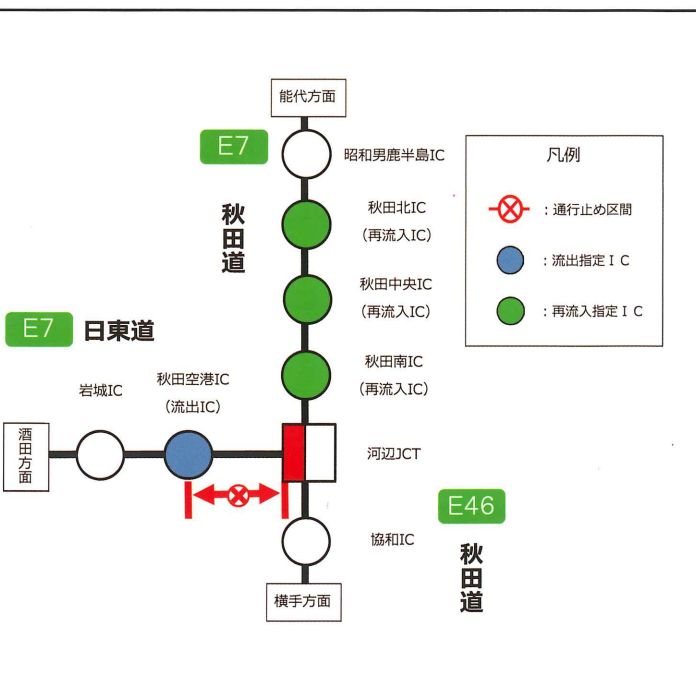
能代方面

E7

秋田道

昭和男鹿半島IC

秋田北IC
(再流入IC)

秋田中央IC
(再流入IC)

秋田南IC
(再流入IC)

凡例
：通行止め区間
：流出指定ＩＣ
：再流入指定ＩＣ

E7 日東道

岩城IC

秋田空港IC
(流出IC)

酒田方面

河辺JCT

E46

協和IC

秋田道

横手方面